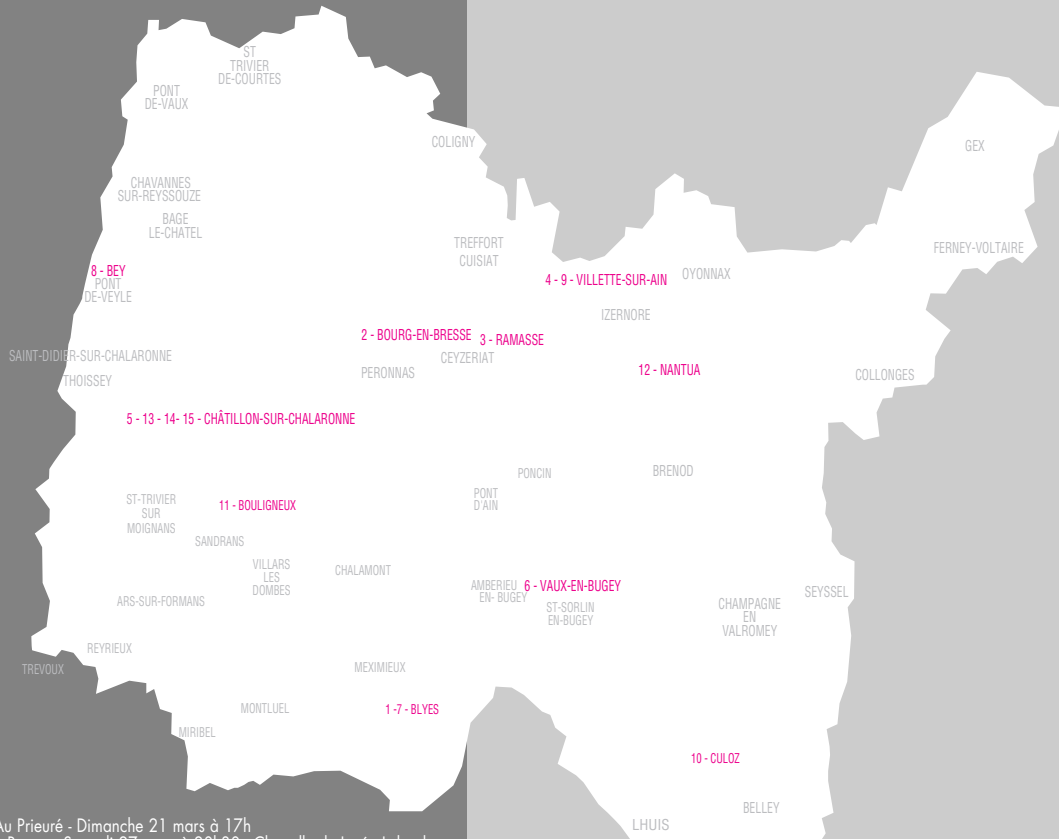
ST TRIVIER DE-COURTES

PONT DE-VAUX

COLIGNY

CHAVANNES SUR-REYSSOUZE

BAGE LE-CHATEL

GEX

TREFFORT CUISIAT

FERNEY-VOLTAIRE

8 - BEY

PONT DE-VEYLE

4 - 9 - VILLETTE-SUR-AIN

OYONNAX

IZERNORE

2 - BOURG-EN-BRESSE

3 - RAMASSE

SAINT-DIDIER-SUR-CHALARONNE

CEYZERIAT

PERONNAS

12 - NANTUA

COLLONGES

THOISSEY

5 - 13 - 14- 15 - CHÂTILLON-SUR-CHALARONNE

PONCIN

BRENOD

ST-TRIVIER SUR MOIGNANS

11 - BOULIGNEUX

PONT D'AIN

SANDRANS

VILLARS LES DOMBES

CHALAMONT

AMBERIEU EN- BUGEY

6 - VAUX-EN-BUGEY

SEYSSEL

ST-SORLIN EN-BUGEY

CHAMPAGNE EN VALROMEY

ARS-SUR-FORMANS

REYRIEUX

TREVOUX

MEXIMIEUX

MONTLUEL

1 -7 - BLYES

MIRIBEL

10 - CULOZ

BELLEY

LHUIS

Au Prieuré - Dimanche 21 mars à 17h

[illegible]